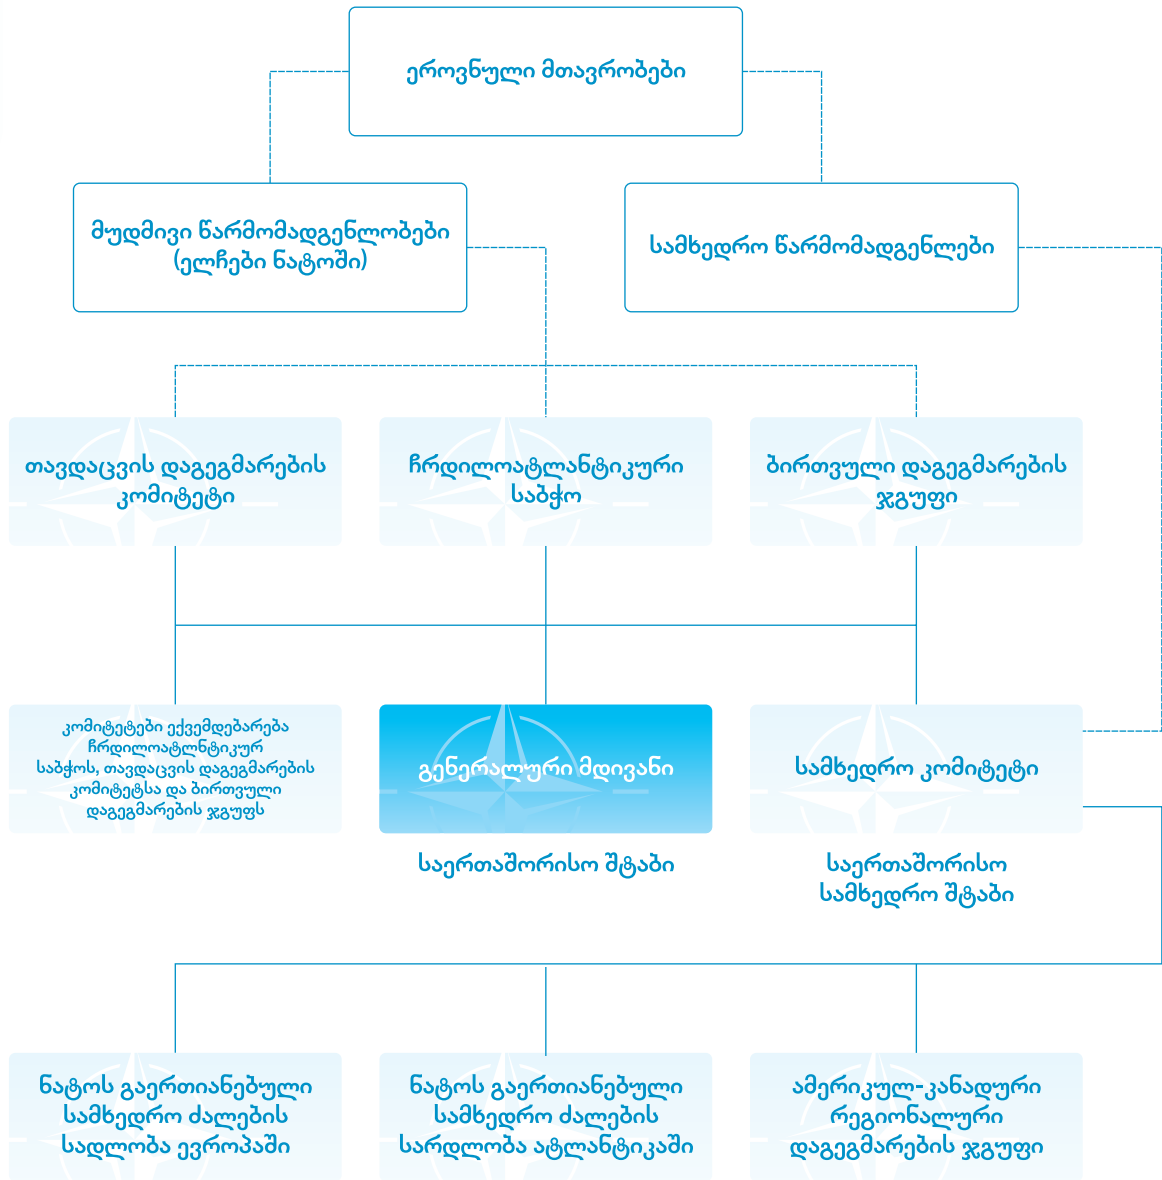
ეროვნული მთავრობები

მუდმივი წარმომადგენლობები (ელჩები ნატოში)

სამხედრო წარმომადგენლები

თავდაცვის დაგეგმარების კომიტეტი

ჩრდილოატლანტიკური საბჭო

ბირთვული დაგეგმარების ჯგუფი

კომიტეტები ექვემდებარება ჩრდილოატლანტიკურ საბჭოს, თავდაცვის დაგეგმარების კომიტეტსა და ბირთვული დაგეგმარების ჯგუფს

გენერალური მდივანი

სამხედრო კომიტეტი

საერთაშორისო შტაბი

საერთაშორისო სამხედრო შტაბი

ნატოს გაერთიანებული სამხედრო ძალების სადლობა ევროპაში

ნატოს გაერთიანებული სამხედრო ძალების სარდლობა ატლანტიკაში

ამერიკულ-კანადური რეგიონალური დაგეგმარების ჯგუფი